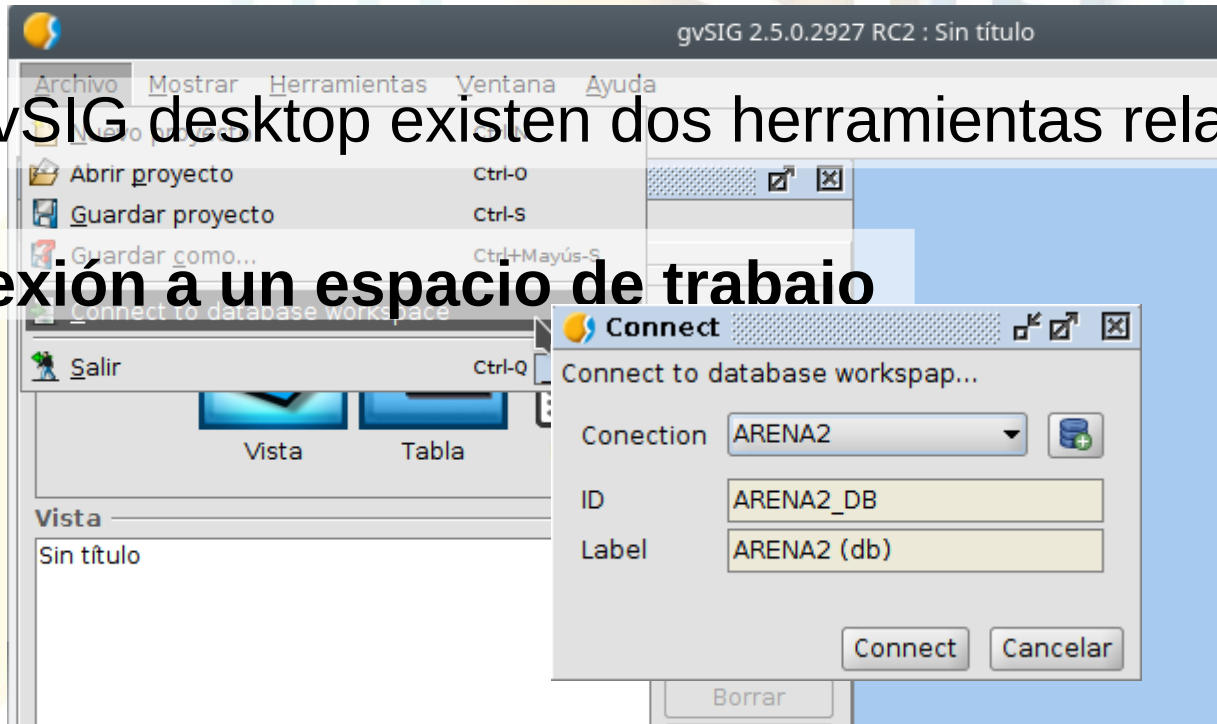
gvSIG 2.5.0.2927 RC2 : Sin título

Archivo Mostrar Herramientas Ventana Ayuda

vSIG desktop existen dos herramientas rela

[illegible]

Abrir proyecto Ctrl-O

Guardar proyecto Ctrl-S

Guardar como... Ctrl+Mayús-S

exión a un espacio de trabajo

Connect to database workspace

Salir Ctrl-Q

Vista Tabla

Vista

Sin título

Borrar

Connect

Connect to database workspap...

Conection ARENA2

ID ARENA2_DB

Label ARENA2 (db)

Connect Cancelar